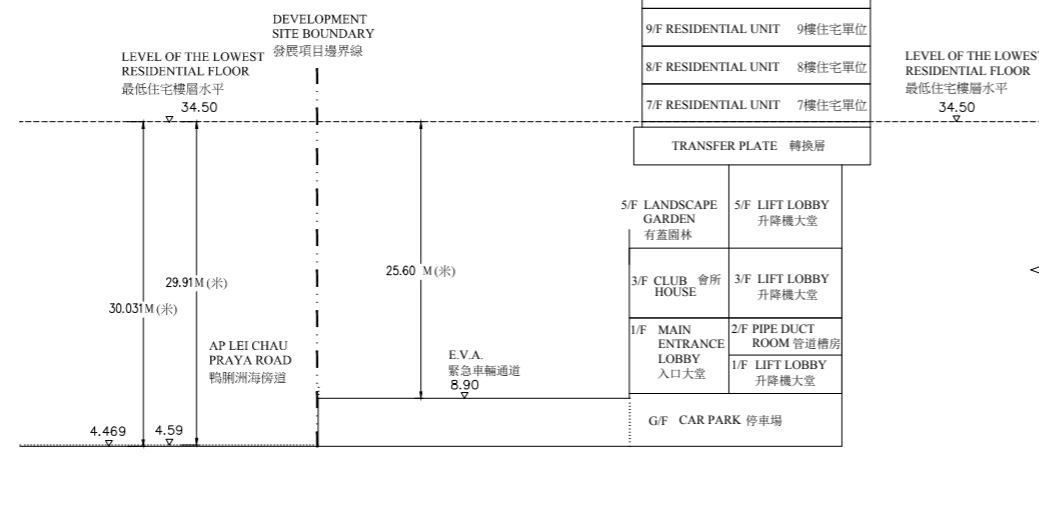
DEVELOPMENT SITE BOUNDARY
發展項目邊界線

LEVEL OF THE LOWEST RESIDENTIAL FLOOR
最低住宅樓層水平
34.50

9/F RESIDENTIAL UNIT 9樓住宅單位
8/F RESIDENTIAL UNIT 8樓住宅單位
7/F RESIDENTIAL UNIT 7樓住宅單位
TRANSFER PLATE 轉換層

LEVEL OF THE LOWEST RESIDENTIAL FLOOR
最低住宅樓層水平
34.50

5/F LANDSCAPE GARDEN
有蓋園林
5/F LIFT LOBBY
升降機大堂
3/F CLUB HOUSE 會所
3/F LIFT LOBBY
升降機大堂
1/F MAIN ENTRANCE LOBBY
入口大堂
2/F PIPE DUCT ROOM 管道槽房
1/F LIFT LOBBY
升降機大堂
G/F CAR PARK 停車場

29.91M(米)
30.031M(米)
25.60 M(米)

AP LEI CHAU PRAYA ROAD
鴨脷洲海傍道

E.V.A.
緊急車輛通道
8.90

4.469
4.59